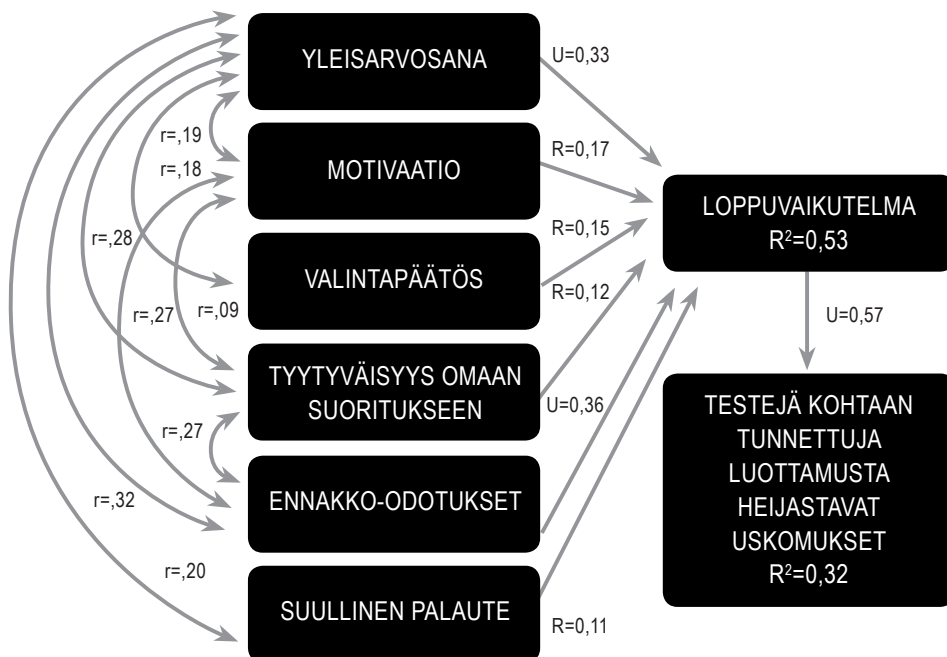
YLEISARVOSANA

U=0,33

r=,19

r=,18

MOTIVAATIO

R=0,17

LOPPUVAIKUTELMA
$R^2$=0,53

r=,28

R=0,15

VALINTAPÄÄTÖS

R=0,12

U=0,57

r=,27

r=,09

TYYTYVÄISYYS OMAAN SUORITUKSEEN

U=0,36

TESTEJÄ KOHTAAN TUNNETTUJA LUOTTAMUSTA HEIJASTAVAT USKOMUKSET
$R^2$=0,32

r=,27

r=,32

ENNAKKO-ODOTUKSET

r=,20

SUULLINEN PALAUTE

R=0,11